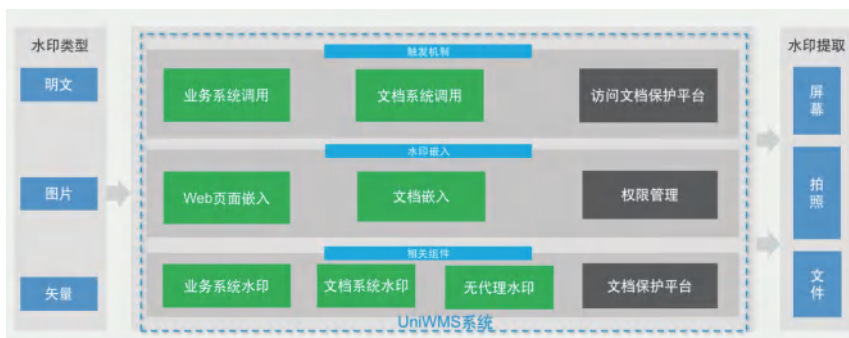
水印类型

明文

图片

矢量

触发机制

业务系统调用

文档系统调用

访问文档保护平台

水印嵌入

Web页面嵌入

文档嵌入

权限管理

相关组件

业务系统水印

文档系统水印

无代理水印

文档保护平台

UniWMS系统

水印提取

屏幕

拍照

文件